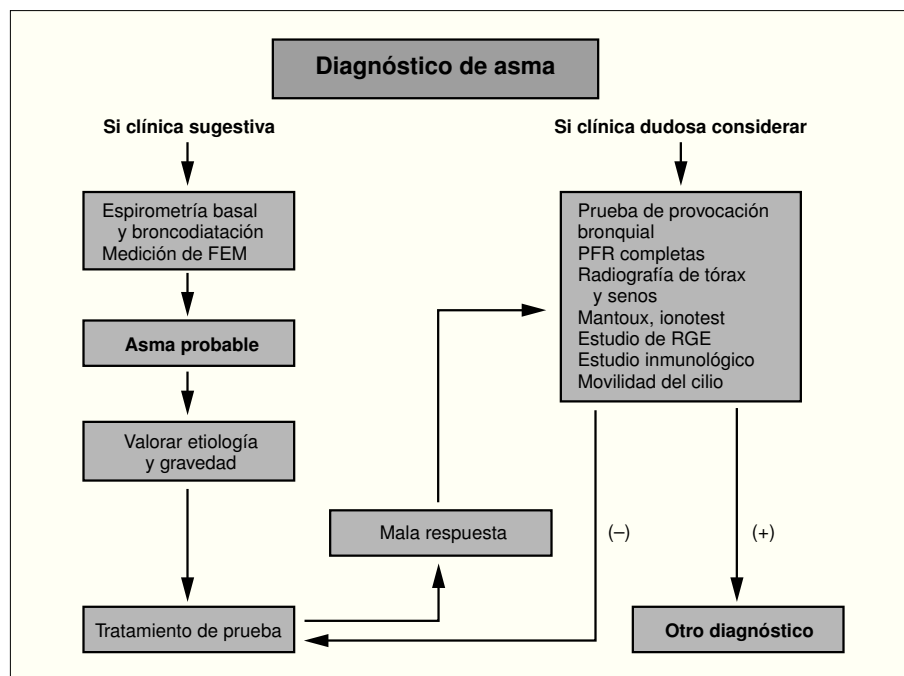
Diagnóstico de asma

Si clínica sugestiva

Espirometría basal y broncodiatación
Medición de FEM

Asma probable

Valorar etiología y gravedad

Tratamiento de prueba

Mala respuesta

Si clínica dudosa considerar

Prueba de provocación bronquial
PFR completas
Radiografía de tórax y senos
Mantoux, ionotest
Estudio de RGE
Estudio inmunológico
Movilidad del cilio

(–)

(+)

Otro diagnóstico